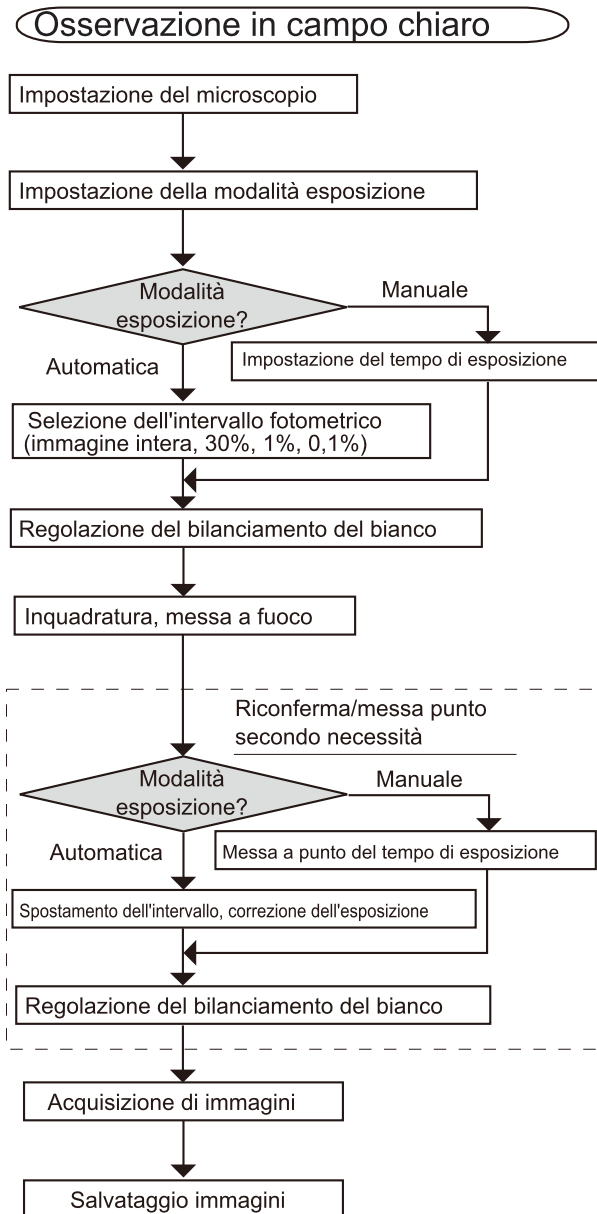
Osservazione in campo chiaro

Impostazione del microscopio

Impostazione della modalità esposizione

Modalità esposizione?

Manuale

Automatica

Impostazione del tempo di esposizione

Selezione dell'intervallo fotometrico (immagine intera, 30%, 1%, 0,1%)

Regolazione del bilanciamento del bianco

Inquadratura, messa a fuoco

Riconferma/messa punto secondo necessità

Modalità esposizione?

Manuale

Automatica

Messa a punto del tempo di esposizione

Spostamento dell'intervallo, correzione dell'esposizione

Regolazione del bilanciamento del bianco

Acquisizione di immagini

Salvataggio immagini